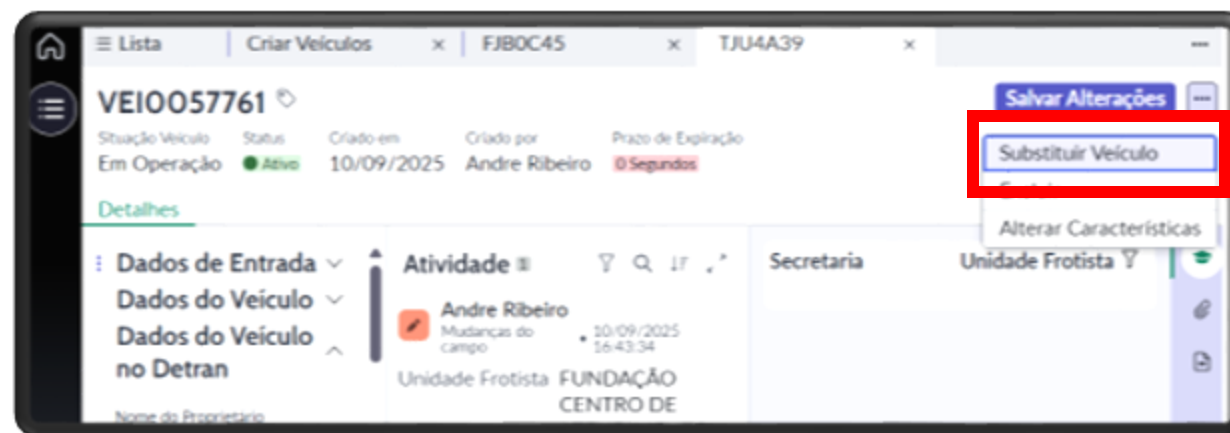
≡ Lista | Criar Veículos × | FJB0C45 × | TJU4A39 × | ···

VEI0057761

Salvar Alterações | ···

Situação Veículo
Em Operação

Status
Ativo

Criado em
10/09/2025

Criado por
Andre Ribeiro

Prazo de Expiração
0 Segundos

Substituir Veículo
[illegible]
Alterar Características

Detalhes

Dados de Entrada
Dados do Veículo
Dados do Veículo no Detran

Nome do Proprietario

Atividade 1

Andre Ribeiro
Mudanças do campo
• 10/09/2025 16:43:34

Unidade Frotista FUNDAÇÃO CENTRO DE

Secretaria
Unidade Frotista